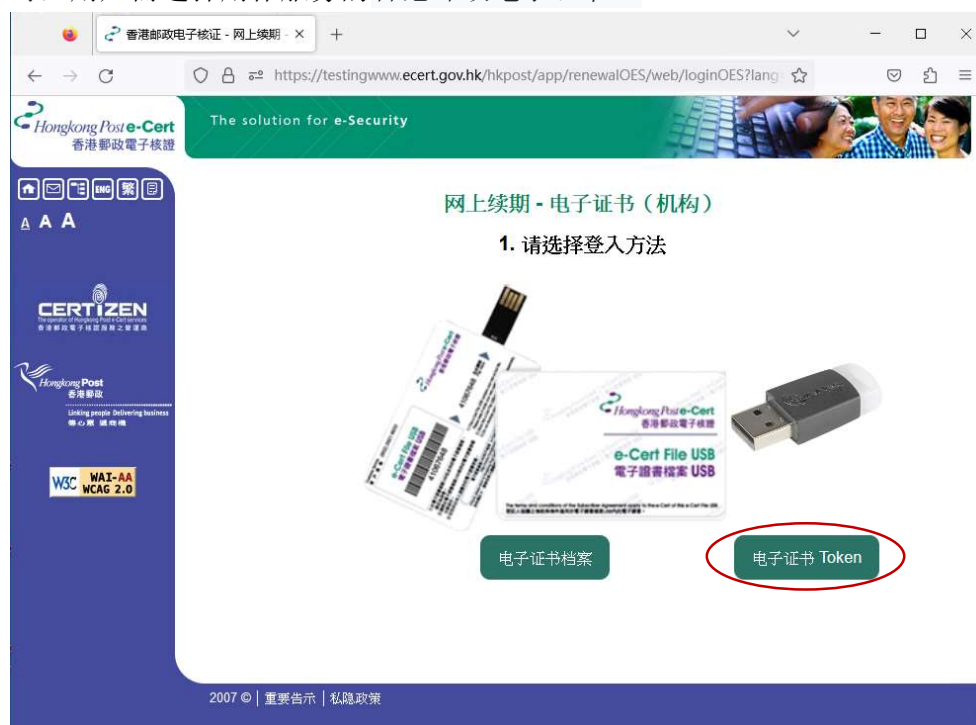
香港邮政电子核证 - 网上续期 - ×
+

https://testingwww.ecert.gov.hk/hkpost/app/renewalOES/web/loginOES?lang

Hongkong Post e-Cert
香港郵政電子核證

The solution for e-Security

ENG 繁

A A A

CERTIZEN
The operator of Hongkong Post e-Cert services

Hongkong Post
香港郵政
Linking people Delivering business

W3C WAI-AA WCAG 2.0

网上续期 - 电子证书（机构）

1. 请选择登入方法

Hongkong Post e-Cert
香港郵政電子核證
e-Cert File USB
電子證書檔案 USB

e-Cert USB

电子证书档案

电子证书 Token

2007 © | 重要告示 | 私隐政策